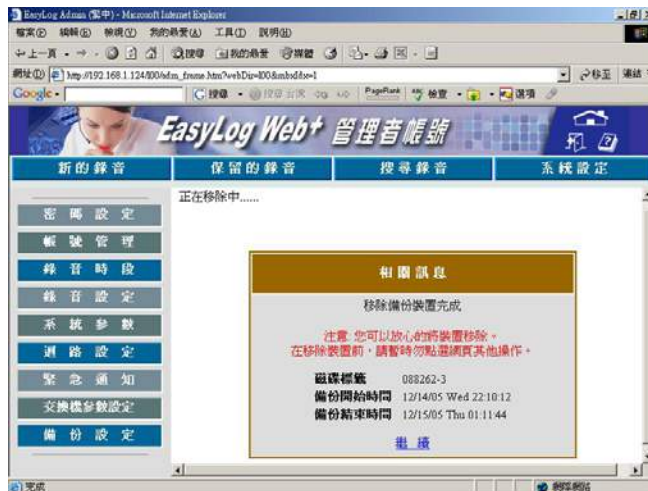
EasyLog Admin (窗中) - Microsoft Internet Explorer

檔案(F) 編輯(E) 檢視(V) 我的最愛(A) 工具(T) 說明(H)

上一頁 搜尋 我的最愛

網址(D) http://192.168.1.124/800/adm_frame.htm?webDir=800&mbxIdx=1

移至 連結

Google 搜尋 PageRank 檢查 選項

EasyLog Web+ 管理者帳號

新的錄音 | 保留的錄音 | 搜尋錄音 | 系統設定

密碼設定
帳號管理
錄音時段
錄音設定
系統參數
網路設定
緊急通知
交換機參數設定
備份設定

正在移除中......

相關訊息

移除備份裝置完成

注意: 您可以放心的將裝置移除。
在移除裝置前，請暫時勿點選網頁其他操作。

磁碟標籤 088262-3
備份開始時間 12/14/05 Wed 22:10:12
備份結束時間 12/15/05 Thu 01:11:44

繼續

完成

網際網路